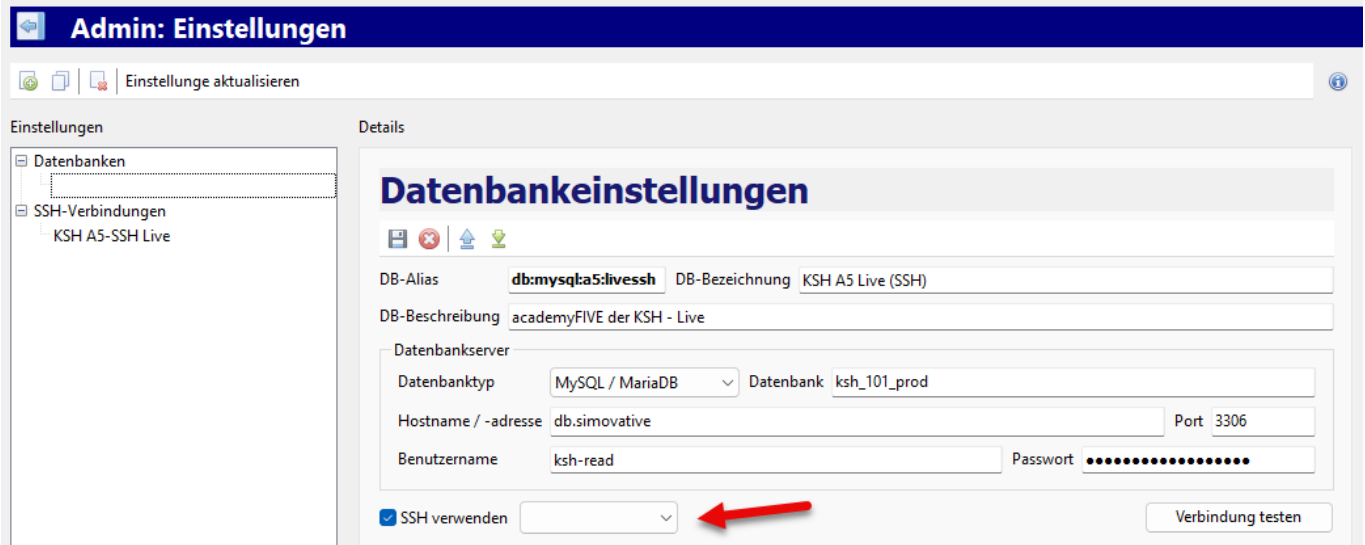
Admin: Einstellungen

Einstellunge aktualisieren

Einstellungen

Datenbanken

SSH-Verbindungen

KSH A5-SSH Live

Details

Datenbankeinstellungen

DB-Alias db:mysql:a5:livessh DB-Bezeichnung KSH A5 Live (SSH)

DB-Beschreibung academyFIVE der KSH - Live

Datenbankserver

Datenbanktyp MySQL / MariaDB Datenbank ksh_101_prod

Hostname / -adresse db.simovative Port 3306

Benutzername ksh-read Passwort ••••••••••••••••••

SSH verwenden

Verbindung testen